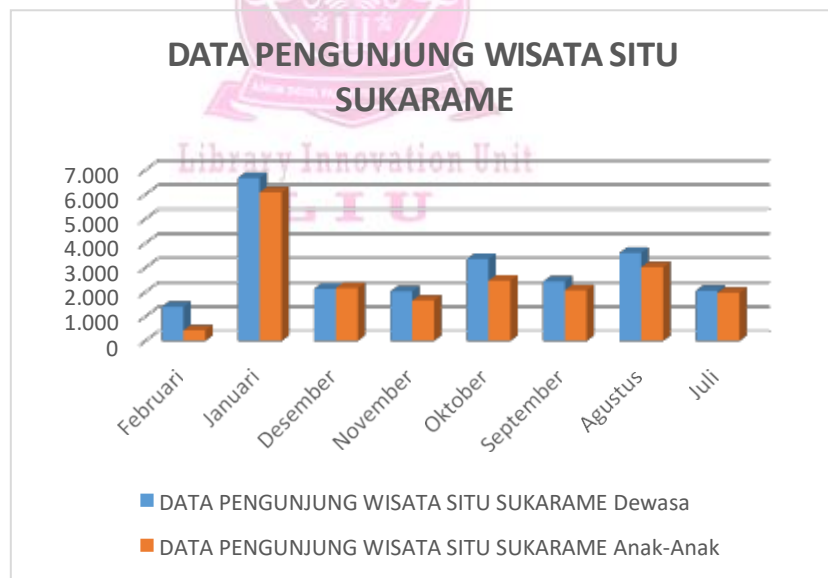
DATA PENGUNJUNG WISATA SITU SUKARAME

Library Innovation Unit
LIU

7.000
6.000
5.000
4.000
3.000
2.000
1.000
0

Februari
Januari
Desember
November
Oktober
September
Agustus
Juli

DATA PENGUNJUNG WISATA SITU SUKARAME Dewasa
DATA PENGUNJUNG WISATA SITU SUKARAME Anak-Anak